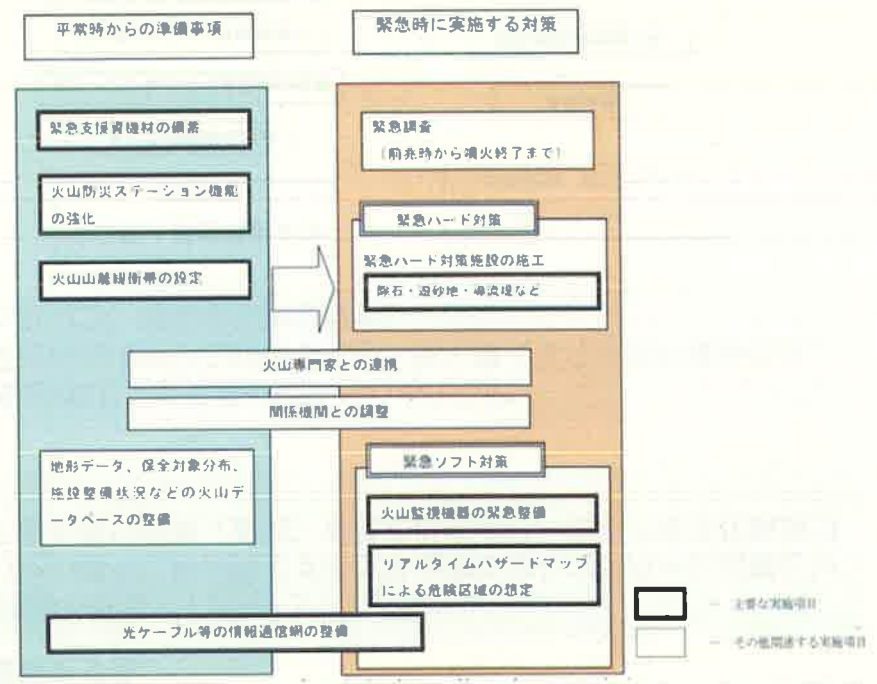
平常時からの準備事項

緊急時に実施する対策

緊急支援資機材の備蓄

火山防災ステーション機能の強化

火山山麓緩衝帯の設定

緊急調査
(前兆時から噴火終了まで)

緊急ハード対策

緊急ハード対策施設の施工

除石・遊砂地・導流堤など

火山専門家との連携

関係機関との調整

地形データ、保全対象分布、施設整備状況などの火山データベースの整備

緊急ソフト対策

火山監視機器の緊急整備

リアルタイムハザードマップによる危険区域の想定

光ケーブル等の情報通信網の整備

— 主要な実施項目

— その他関連する実施項目